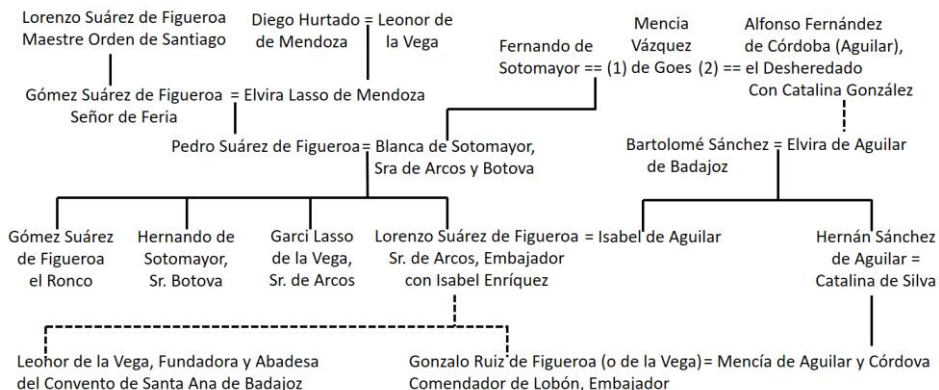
Lorenzo Suárez de Figueroa
Maestre Orden de Santiago

Diego Hurtado = Leonor de
de Mendoza la Vega

Mencia
Fernando de Vázquez
Sotomayor == (1) de Goes (2) == el Desheredado

Alfonso Fernández
de Córdoba (Aguilar),
el Desheredado
Con Catalina González

Gómez Suárez de Figueroa = Elvira Lasso de Mendoza
Señor de Feria

Pedro Suárez de Figueroa = Blanca de Sotomayor,
Sra de Arcos y Botova

Bartolomé Sánchez = Elvira de Aguilar
de Badajoz

Gómez Suárez
de Figueroa
el Ronco

Hernando de
Sotomayor,
Sr. Botova

Garci Lasso
de la Vega,
Sr. de Arcos

Lorenzo Suárez de Figueroa = Isabel de Aguilar
Sr. de Arcos, Embajador
con Isabel Enríquez

Hernán Sánchez
de Aguilar =
Catalina de Silva

Leohor de la Vega, Fundadora y Abadesa
del Convento de Santa Ana de Badajoz

Gonzalo Ruiz de Figueroa (o de la Vega) = Mencía de Aguilar y Córdova
Comendador de Lobón, Embajador